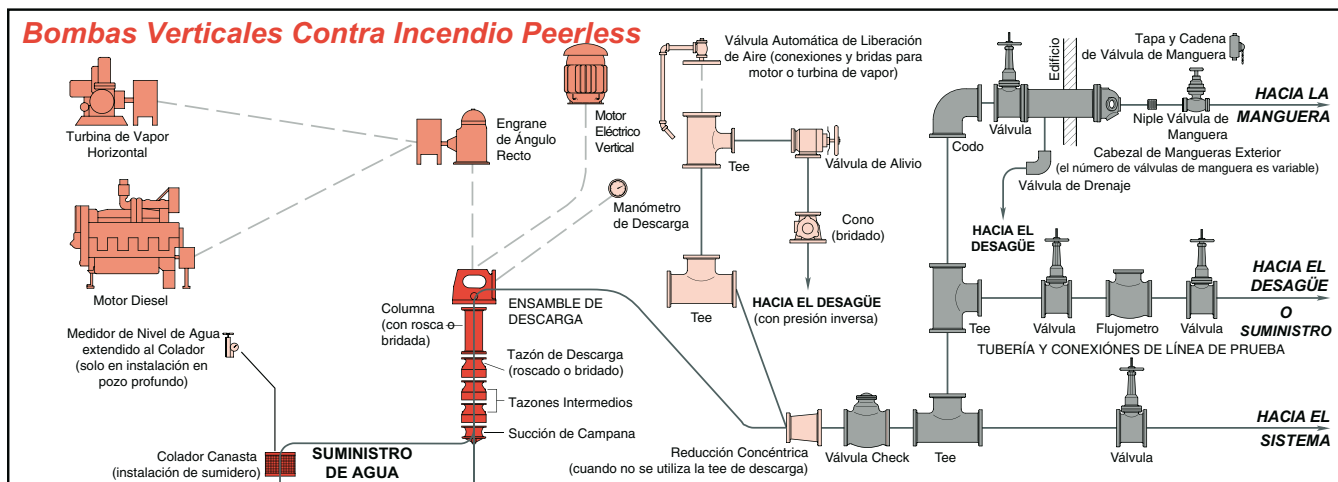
Bombas Verticales Contra Incendio Peerless

Turbina de Vapor Horizontal

Motor Diesel

Engrane de Ángulo Recto

Motor Eléctrico Vertical

Manómetro de Descarga

Válvula Automática de Liberación de Aire (conexiones y bridas para motor o turbina de vapor)

Tee

Válvula de Alivio

Cono (bridado)

Tee

HACIA EL DESAGÜE (con presión inversa)

Edificio

Tapa y Cadena de Válvula de Manguera

Válvula

Codo

Niple Válvula de Manguera

HACIA LA MANGUERA

Cabezal de Mangueras Exterior (el número de válvulas de manguera es variable)

Válvula de Drenaje

HACIA EL DESAGÜE

Tee

Válvula

Flujometro

Válvula

HACIA EL DESAGÜE O SUMINISTRO

TUBERÍA Y CONEXIÓNES DE LÍNEA DE PRUEBA

Medidor de Nivel de Agua extendido al Colador (solo en instalación en pozo profundo)

Columna (con rosca o bridada)

ENSAMBLE DE DESCARGA

Tazón de Descarga (roscado o bridado)

Tazones Intermedios

Succión de Campana

Colador Canasta (instalación de sumidero)

SUMINISTRO DE AGUA

Reducción Concéntrica (cuando no se utiliza la tee de descarga)

Válvula Check

Tee

Válvula

HACIA EL SISTEMA